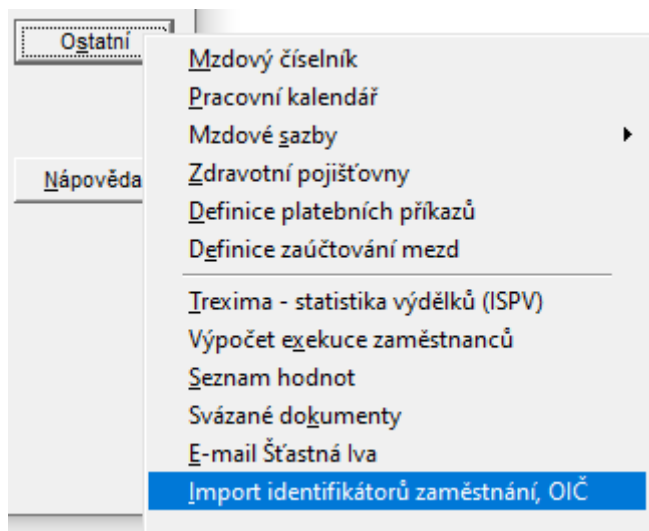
Ostatní

Nápověda

Mzdový číselník
Pracovní kalendář
Mzdové sazby
Zdravotní pojišťovny
Definice platebních příkazů
Definice zaúčtování mezd

Trexima - statistika výdělků (ISPV)
Výpočet exekuce zaměstnanců
Seznam hodnot
Svázané dokumenty
E-mail Šťastná lva
Import identifikátorů zaměstnání, OIČ